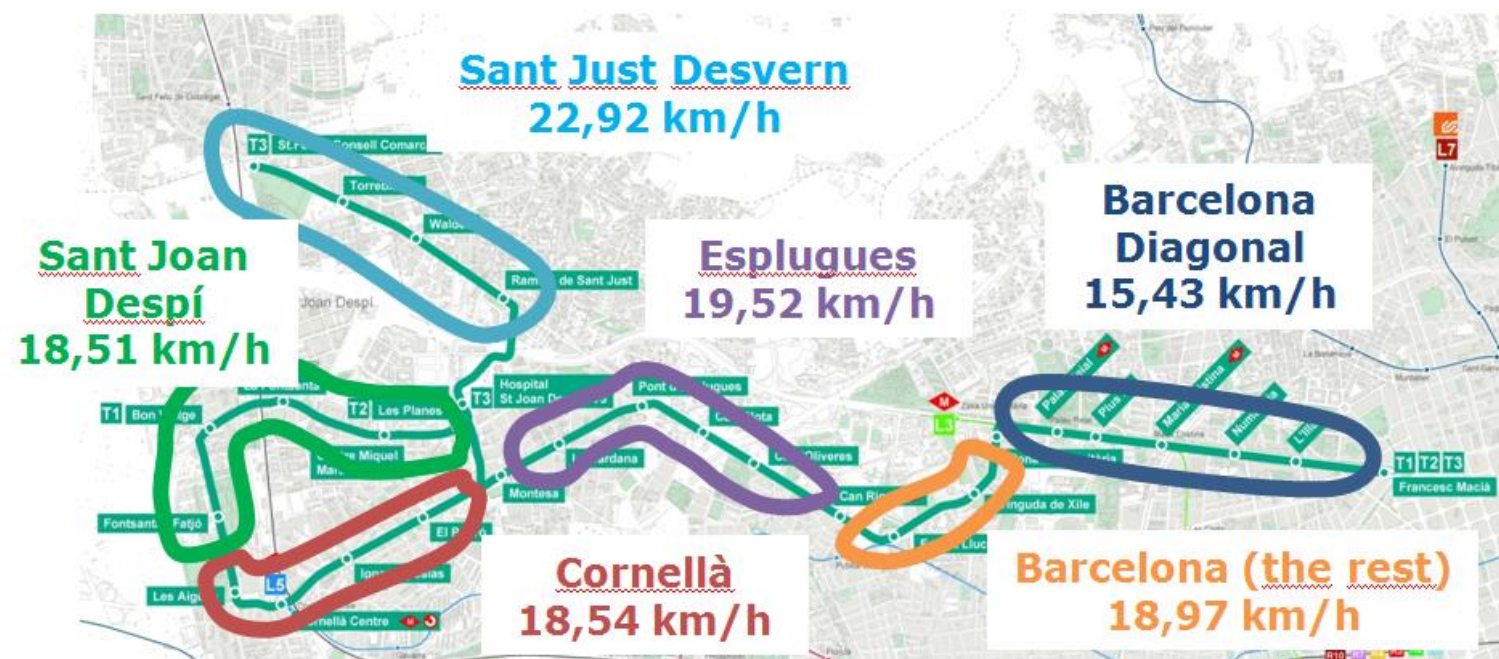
Sant Just Desvern
22,92 km/h

Sant Joan Despí
18,51 km/h

Esplugues
19,52 km/h

Barcelona Diagonal
15,43 km/h

Cornellà
18,54 km/h

Barcelona (the rest)
18,97 km/h

T3 St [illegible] Consell Comarc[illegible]
Torre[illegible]
Walo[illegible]
Ram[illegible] de Sant Just
Joan Despí
T1 Bon V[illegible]ge
T2 Les Planes
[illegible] Miquel Mar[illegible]
Fontsanta Fatjó
T3 Hospital St Joan D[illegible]
Pont d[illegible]ugues
Ca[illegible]ota
L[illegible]dana
C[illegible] Oliveres
Montesa
Can Ri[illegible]
El P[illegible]
Ign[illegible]sias
L5
Les Aigü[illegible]
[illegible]rnellà Centre
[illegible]nguda de Xile
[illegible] Lluc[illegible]
L3
Pal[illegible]
Pius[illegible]
Maria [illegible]stina
Num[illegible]
L'Illa
T1 T2 T3
Francesc Macià
L7
El Putxet
La Bonanova
Muntaner
Sant Gerv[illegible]
Avinguda Tib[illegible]
Sant Feliu de Llobregat
R10